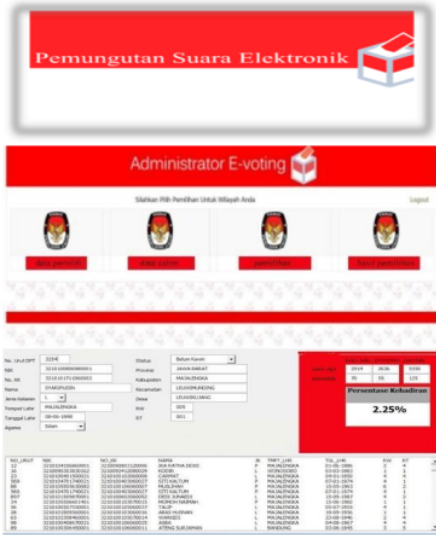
Pemungutan Suara Elektronik

Administrator E-voting

Silahkan Pilih Pemilihan Untuk Wilayah Anda

Logout

data pemilih

data calon

pemilihan

hasil pemilihan

No. Urut DPT

NIK

No. KK

Nama

Jenis Kelamin

Tempat Lahir

Tanggal Lahir

Agama

Status

Provinsi

Kabupaten

Kecamatan

Desa

RW

RT

Persentase Kehadiran

2.25%

| NO_URUT | NIK | NO_KK | NAMA | JK | TMPT_LHR | TGL_LHR | RW | RT |
|---|---|---|---|---|---|---|---|---|
| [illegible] | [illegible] | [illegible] | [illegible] | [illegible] | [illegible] | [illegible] | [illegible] | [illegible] |